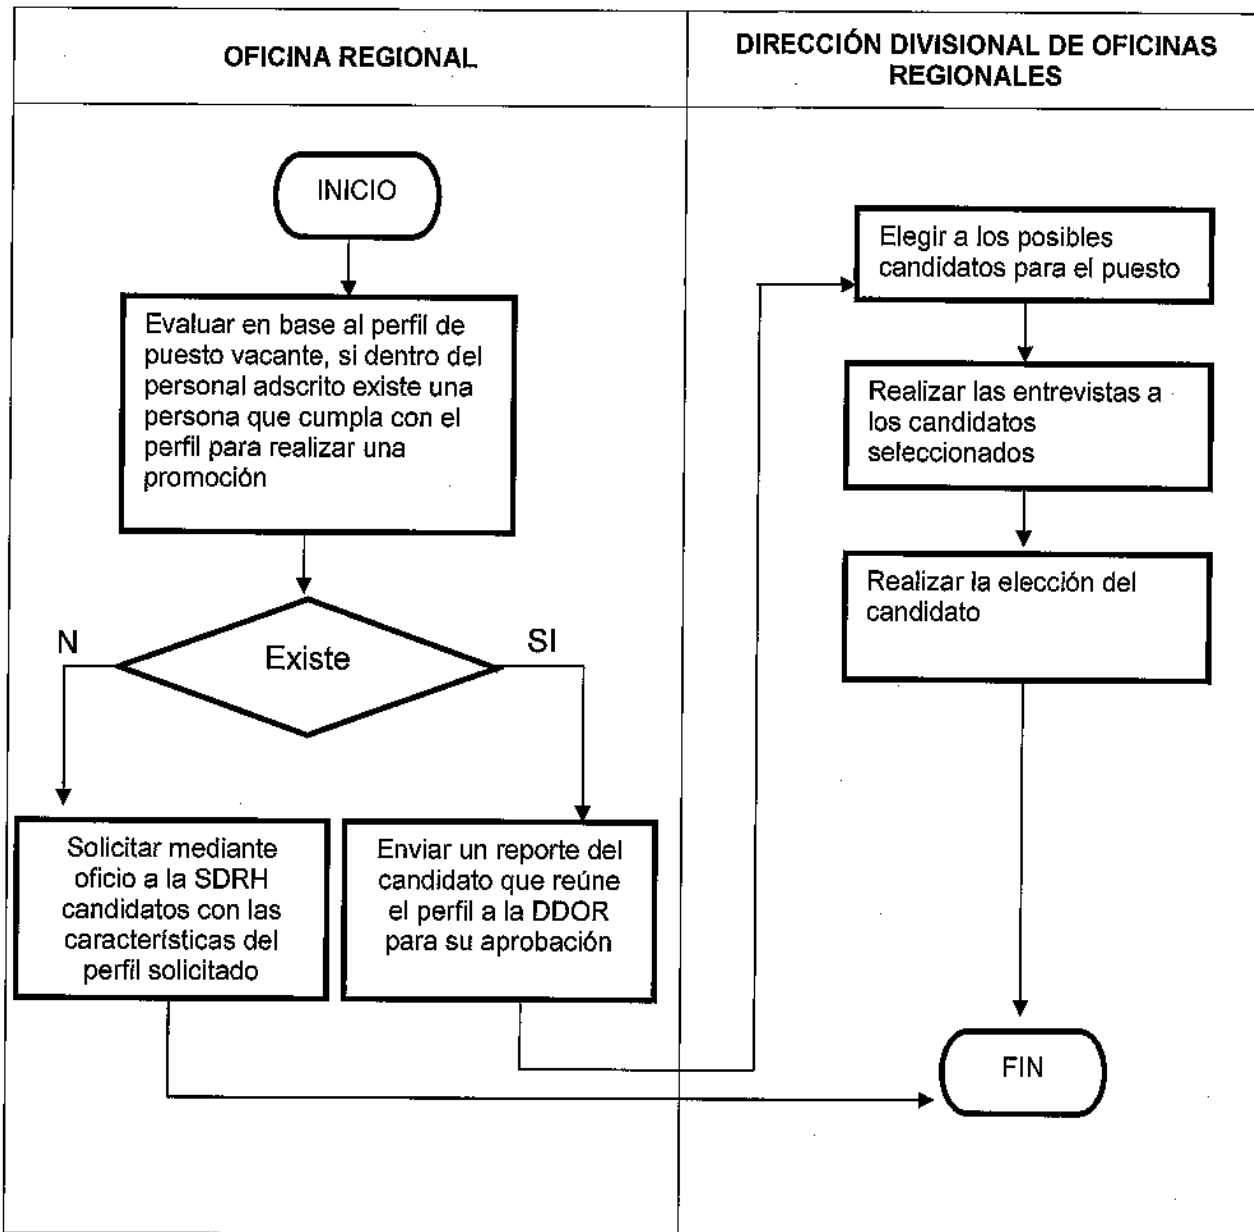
OFICINA REGIONAL

DIRECCIÓN DIVISIONAL DE OFICINAS REGIONALES

INICIO

Evaluar en base al perfil de puesto vacante, si dentro del personal adscrito existe una persona que cumpla con el perfil para realizar una promoción

N

Existe

SI

Solicitar mediante oficio a la SDRH candidatos con las características del perfil solicitado

Enviar un reporte del candidato que reúne el perfil a la DDOR para su aprobación

Elegir a los posibles candidatos para el puesto

Realizar las entrevistas a los candidatos seleccionados

Realizar la elección del candidato

FIN